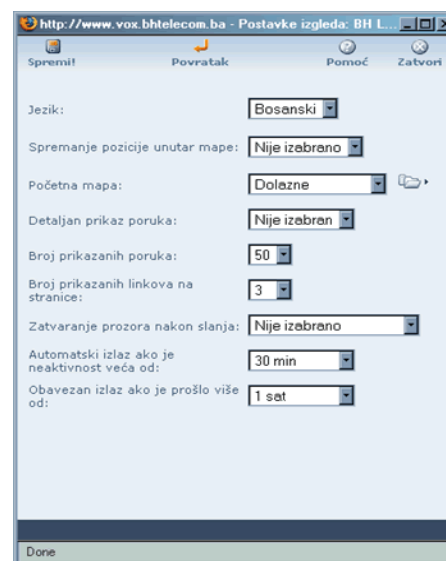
http://www.vox.bhtelecom.ba - Postavke izgleda: BH L...

Spremi!
Povratak
Pomoć
Zatvori

Jezik: Bosanski

Spremanje pozicije unutar mape: Nije izabrano

Početna mapa: Dolazne

Detaljan prikaz poruka: Nije izabran

Broj prikazanih poruka: 50

Broj prikazanih linkova na stranice: 3

Zatvaranje prozora nakon slanja: Nije izabrano

Automatski izlaz ako je neaktivnost veća od: 30 min

Obavezan izlaz ako je prošlo više od: 1 sat

Done